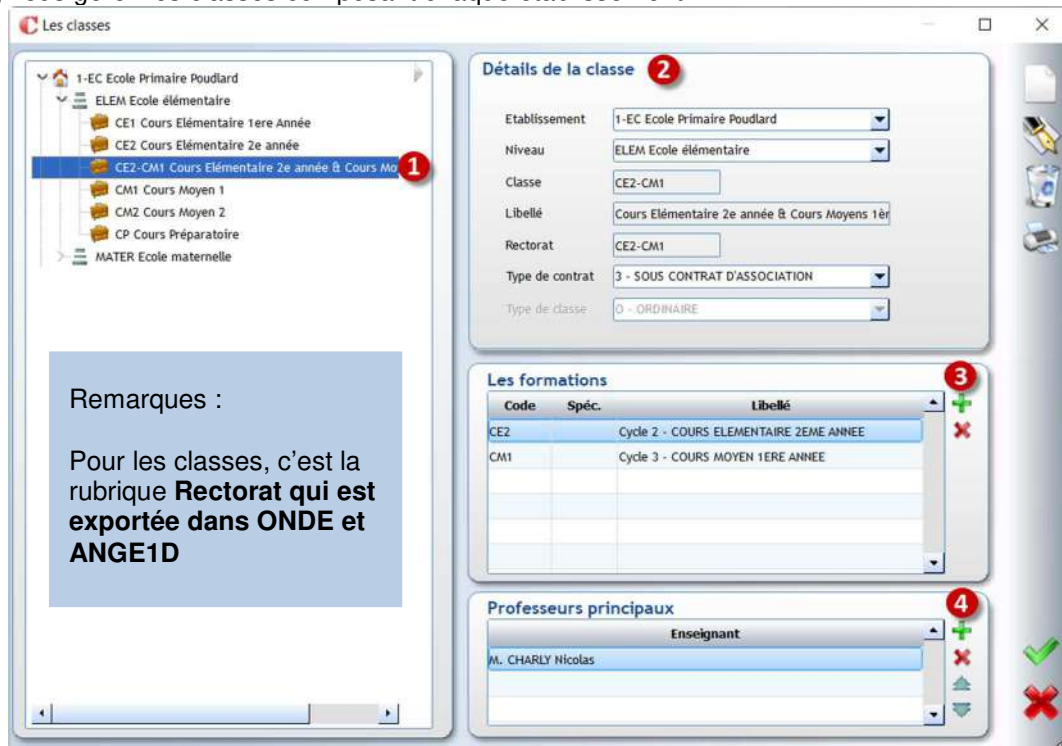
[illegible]

Les classes

1-EC Ecole Primaire Poudlard
ELEM Ecole élémentaire
CE1 Cours Elémentaire 1ere Année
CE2 Cours Elémentaire 2e année
CE2-CM1 Cours Elémentaire 2e année & Cours Mo
1
CM1 Cours Moyen 1
CM2 Cours Moyen 2
CP Cours Préparatoire
MATER Ecole maternelle

Remarques :

Pour les classes, c'est la rubrique **Rectorat qui est exportée dans ONDE et ANGE1D**

Détails de la classe 2

Etablissement: 1-EC Ecole Primaire Poudlard
Niveau: ELEM Ecole élémentaire
Classe: CE2-CM1
Libellé: Cours Elémentaire 2e année & Cours Moyens 1èr
Rectorat: CE2-CM1
Type de contrat: 3 - SOUS CONTRAT D'ASSOCIATION
Type de classe: 0 - ORDINAIRE

Les formations 3

| Code | Spéc. | Libellé |
|---|---|---|
| CE2 | | Cycle 2 - COURS ELEMENTAIRE 2EME ANNEE |
| CM1 | | Cycle 3 - COURS MOYEN 1ERE ANNEE |

Professeurs principaux 4

| Enseignant |
|---|
| M. CHARLY Nicolas |